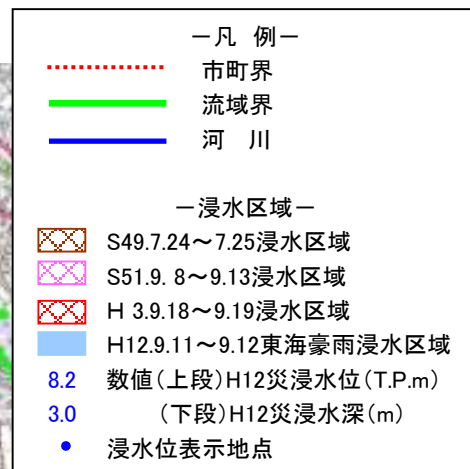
ー凡 例ー
市町界
流域界
河 川

ー浸水区域ー
S49.7.24～7.25浸水区域
S51.9. 8～9.13浸水区域
H 3.9.18～9.19浸水区域
H12.9.11～9.12東海豪雨浸水区域
8.2 数値(上段)H12災浸水位(T.P.m)
3.0 (下段)H12災浸水深(m)
浸水位表示地点